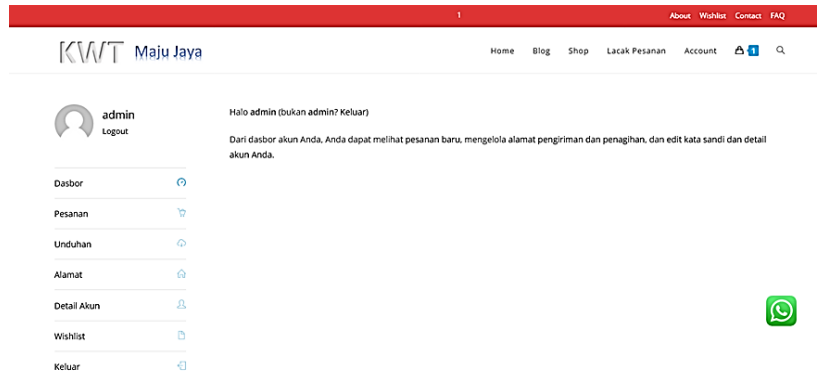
1

About Wishlist Contact FAQ

KWT Maju Jaya

Home Blog Shop Lacak Pesanan Account 1

admin
Logout

Halo **admin** (bukan **admin**? Keluar)

Dari dasbor akun Anda, Anda dapat melihat pesanan baru, mengelola alamat pengiriman dan penagihan, dan edit kata sandi dan detail akun Anda.

Dasbor
Pesanan
Unduhan
Alamat
Detail Akun
Wishlist
Keluar